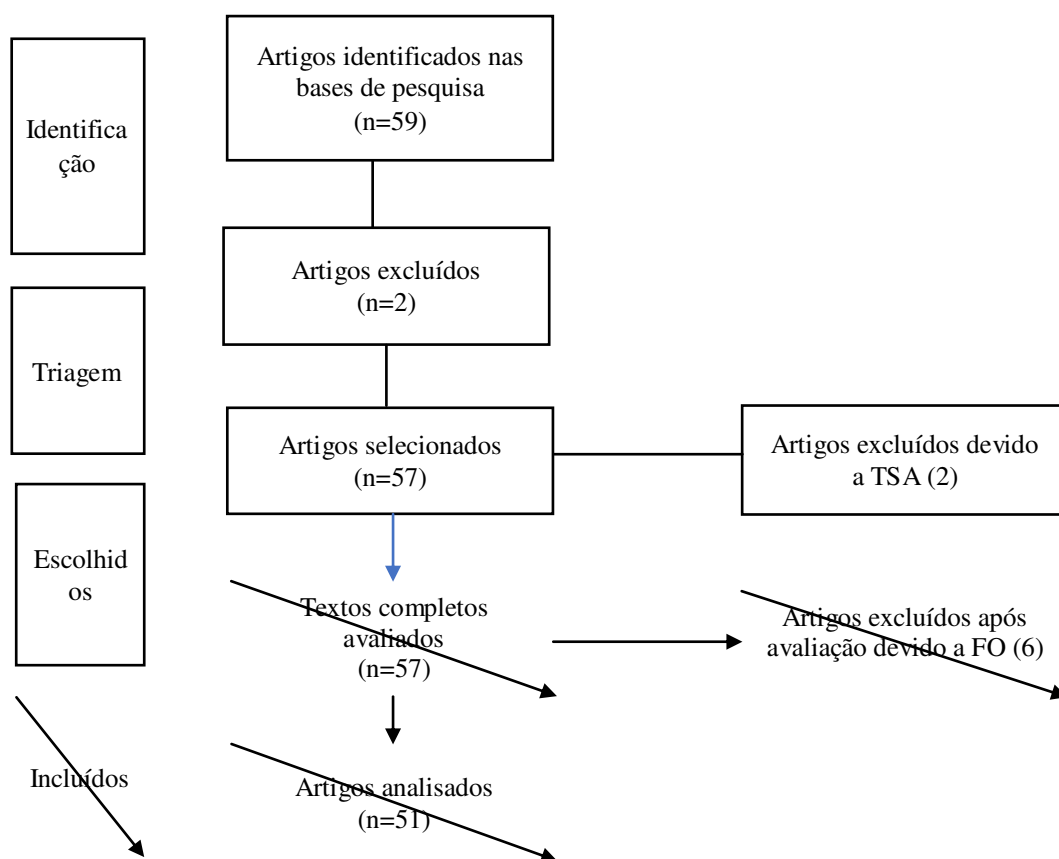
Identificação

Artigos identificados nas bases de pesquisa
(n=59)

Artigos excluídos
(n=2)

Triagem

Artigos selecionados
(n=57)

Artigos excluídos devido a TSA (2)

Escolhidos

Textos completos avaliados
(n=57)

Artigos excluídos após avaliação devido a FO (6)

Incluídos

Artigos analisados
(n=51)